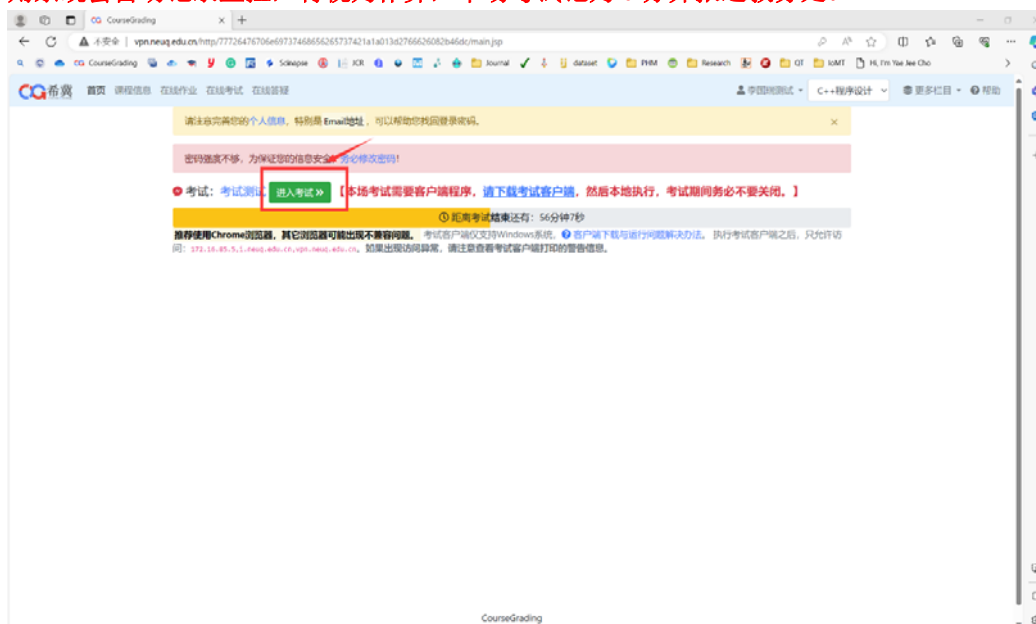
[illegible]

CourseGrading

不安全 | vpn.neuq.edu.cn/http/77726476706e69737468656265737421a1a013d2766626082b46dc/main.jsp

CourseGrading Scinapse JCR Journal dataset PHM Research GT IoMT Hi, I'm Yee Jee Cho

CG 希冀 首页 课程信息 在线作业 在线考试 在线答疑

李国刚测试 C++程序设计 更多栏目 帮助

请注意完善您的个人信息，特别是Email地址，可以帮助您找回登录密码。

密码强度不够，为保证您的信息安全，务必修改密码!

考试：考试测试 进入考试 » 【本场考试需要客户端程序，请下载考试客户端，然后本地执行，考试期间务必不要关闭。】

距离考试结束还有：56分钟7秒

推荐使用Chrome浏览器，其它浏览器可能出现不兼容问题。 考试客户端仅支持Windows系统。 客户端下载与运行问题解决办法。 执行考试客户端之后，只允许访问：172.18.85.5,1.neuq.edu.cn,vpn.neuq.edu.cn。如果出现访问异常，请注意查看考试客户端打印的警告信息。

CourseGrading